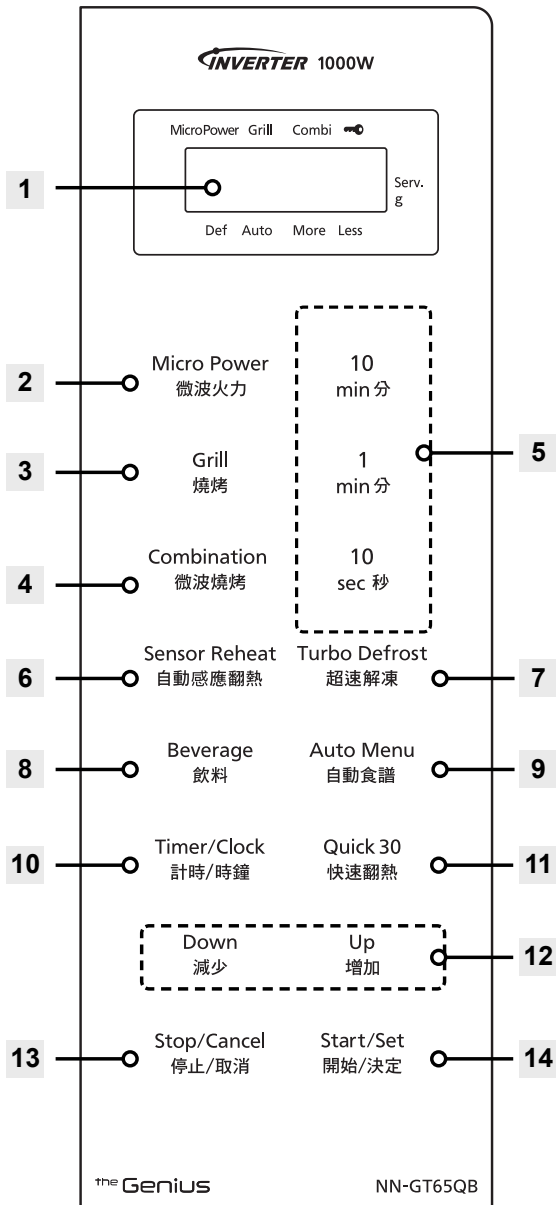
INVERTER 1000W

MicroPower Grill Combi

1

Serv.
g

Def Auto More Less

2 Micro Power
微波火力

10
min 分

3 Grill
燒烤

1
min 分

5

4 Combination
微波燒烤

10
sec 秒

6 Sensor Reheat
自動感應翻熱

Turbo Defrost
超速解凍 7

8 Beverage
飲料

Auto Menu
自動食譜 9

10 Timer/Clock
計時/時鐘

Quick 30
快速翻熱 11

Down
減少

Up
增加 12

13 Stop/Cancel
停止/取消

Start/Set
開始/決定 14

the Genius

NN-GT65QB